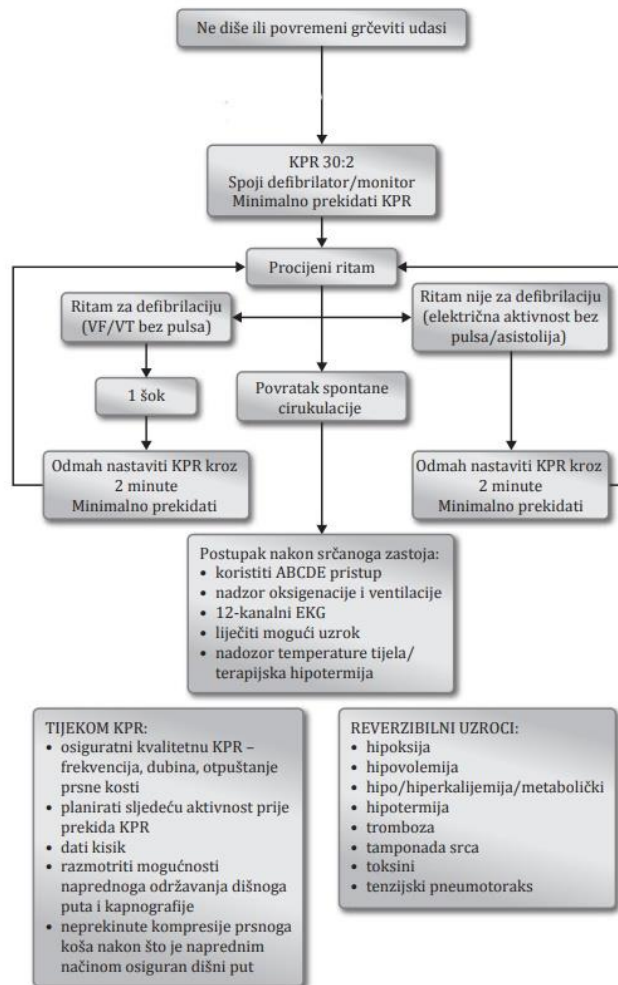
Ne diše ili povremeni grčeviti udasi

KPR 30:2
Spoji defibrilator/monitor
Minimalno prekidati KPR

Procijeni ritam

Ritam za defibrilaciju
(VF/VT bez pulsa)

Ritam nije za defibrilaciju
(električna aktivnost bez pulsa/asistolija)

1 šok

Povratak spontane cirkulacije

Odmah nastaviti KPR kroz 2 minute
Minimalno prekidati

Odmah nastaviti KPR kroz 2 minute
Minimalno prekidati

Postupak nakon srčanoga zastoja:
• koristiti ABCDE pristup
• nadzor oksigenacije i ventilacije
• 12-kanalni EKG
• liječiti mogući uzrok
• nadozor temperature tijela/ terapijska hipotermija

TIJEKOM KPR:
• osiguratni kvalitetnu KPR – frekvencija, dubina, otpuštanje prsne kosti
• planirati sljedeću aktivnost prije prekida KPR
• dati kisik
• razmotriti mogućnosti naprednoga održavanja dišnoga puta i kapnografije
• neprekinute kompresije prsnoga koša nakon što je naprednim načinom osiguran dišni put

REVERZIBILNI UZROCI:
• hipoksija
• hipovolemija
• hipo/hiperkalijemija/metabolički
• hipotermija
• tromboza
• tamponada srca
• toksini
• tenzijski pneumotoraks